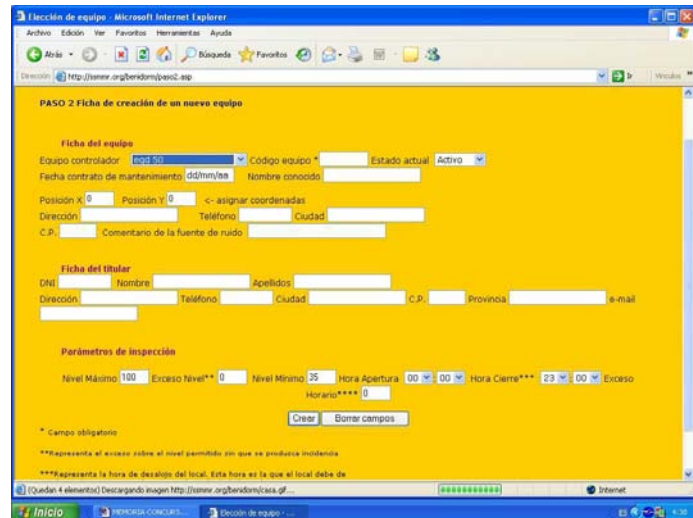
Elección de equipo - Microsoft Internet Explorer

Archivo Edición Ver Favoritos Herramientas Ayuda

Atrás Búsqueda Favoritos

Dirección http://ssmmr.org/benidorm/paso2.asp

Vínculos

PASO 2 Ficha de creación de un nuevo equipo

Ficha del equipo

Equipo controlador egd 50 Código equipo * Estado actual Activo

Fecha contrato de mantenimiento dd/mm/aa Nombre conocido

Posición X 0 Posición Y 0 <- asignar coordenadas

Dirección Teléfono Ciudad

C.P. Comentario de la fuente de ruido

Ficha del titular

DNI Nombre Apellidos

Dirección Teléfono Ciudad C.P. Provincia e-mail

Parámetros de inspección

Nivel Máximo 100 Exceso Nivel** 0 Nivel Mínimo 35 Hora Apertura 00 : 00 Hora Cierre*** 23 : 00 Exceso Horario**** 0

Crear Borrar campos

* Campo obligatorio

**Representa el exceso sobre el nivel permitido sin que se produzca incidencia

***Representa la hora de desalojo del local. Esta hora es la que el local debe de

(Quedan 4 elementos) Descargando imagen http://ssmmr.org/benidorm/casa.gif...

Internet

Inicio MEMORIA CONCURS... Elección de equipo - ...